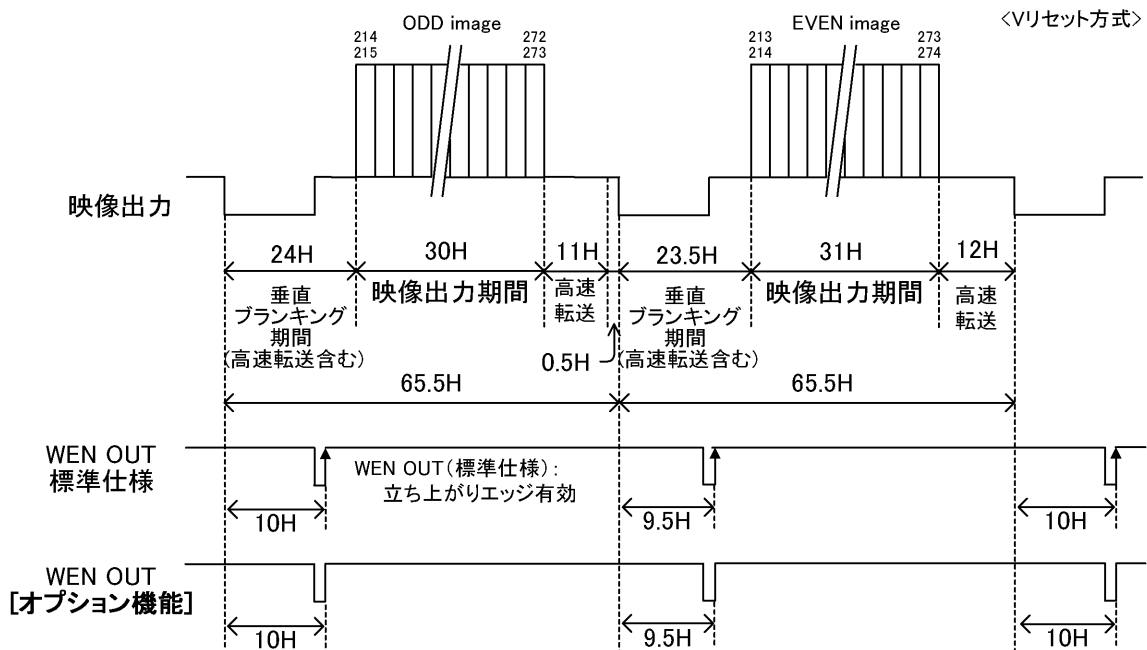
<Vリセット方式>

ODD image
214
215
272
273

EVEN image
213
214
273
274

映像出力

24H
垂直
ブランキング
期間
(高速転送含む)

30H
映像出力期間

11H
高速
転送

0.5H

23.5H
垂直
ブランキング
期間
(高速転送含む)

31H
映像出力期間

12H
高速
転送

65.5H

65.5H

WEN OUT
標準仕様

WEN OUT(標準仕様):
立ち上がりエッジ有効

10H
9.5H
10H

WEN OUT
[オプション機能]

10H
9.5H
10H